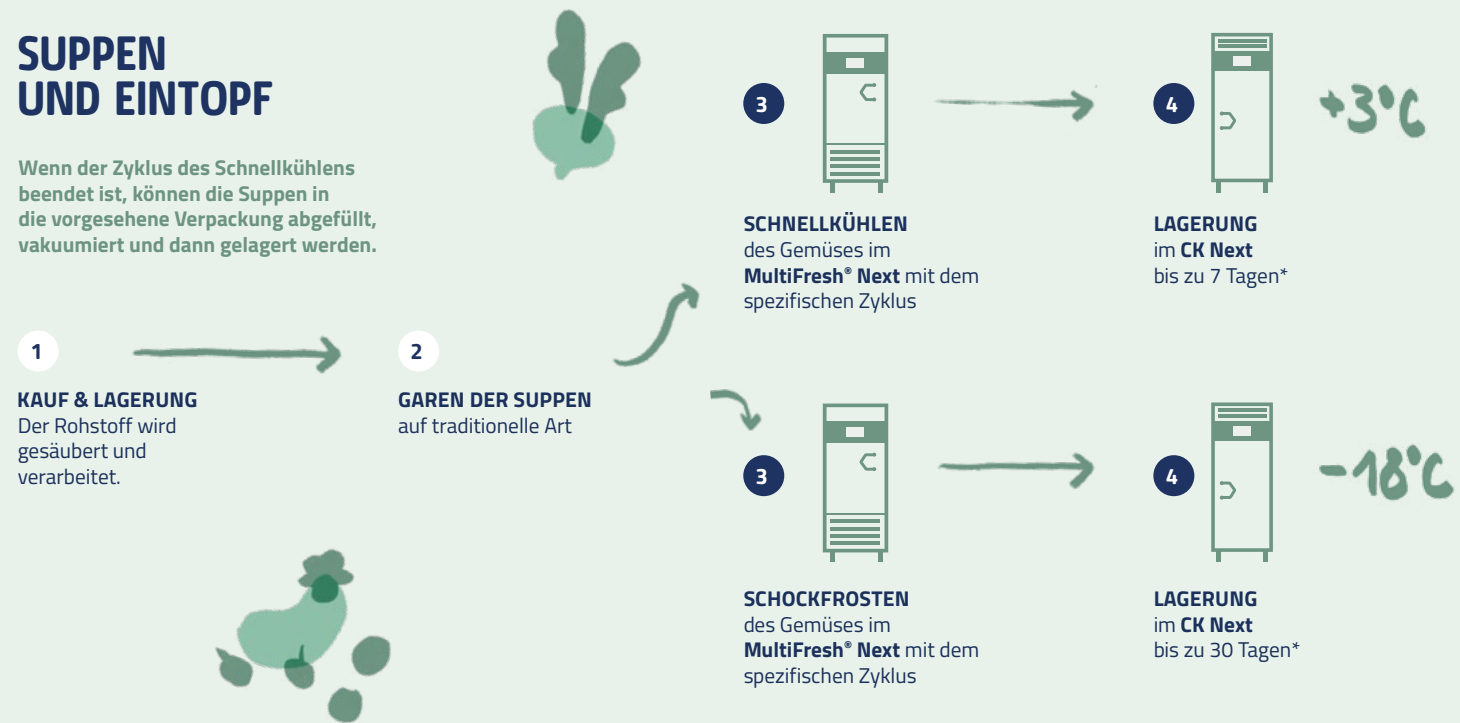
SUPPEN
UND EINTOPF

Wenn der Zyklus des Schnellkühlens beendet ist, können die Suppen in die vorgesehene Verpackung abgefüllt, vakuumiert und dann gelagert werden.

1

KAUF & LAGERUNG
Der Rohstoff wird gesäubert und verarbeitet.

2

GAREN DER SUPPEN
auf traditionelle Art

3

SCHNELLKÜHLEN
des Gemüses im MultiFresh® Next mit dem spezifischen Zyklus

4

LAGERUNG
im CK Next
bis zu 7 Tagen*

+3°C

3

SCHOCKFROSTEN
des Gemüses im MultiFresh® Next mit dem spezifischen Zyklus

4

LAGERUNG
im CK Next
bis zu 30 Tagen*

-18°C